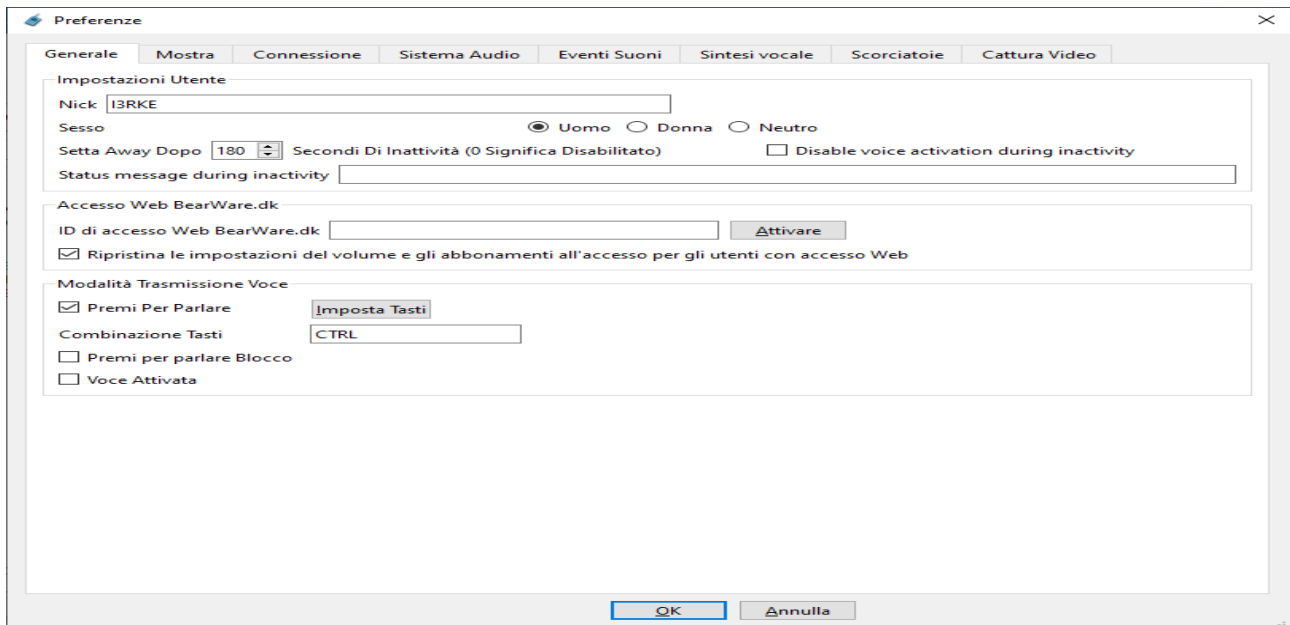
Preferenze

Generale | Mostra | Connessione | Sistema Audio | Eventi Suoni | Sintesi vocale | Scorciatoie | Cattura Video

Impostazioni Utente

Nick I3RKE

Sesso ◉ Uomo ○ Donna ○ Neutro

Setta Away Dopo 180 Secondi Di Inattività (0 Significa Disabilitato) ☐ Disable voice activation during inactivity

Status message during inactivity

Accesso Web BearWare.dk

ID di accesso Web BearWare.dk Attivare

☑ Ripristina le impostazioni del volume e gli abbonamenti all'accesso per gli utenti con accesso Web

Modalità Trasmissione Voce

☑ Premi Per Parlare Imposta Tasti

Combinazione Tasti CTRL

☐ Premi per parlare Blocco

☐ Voce Attivata

OK Annulla